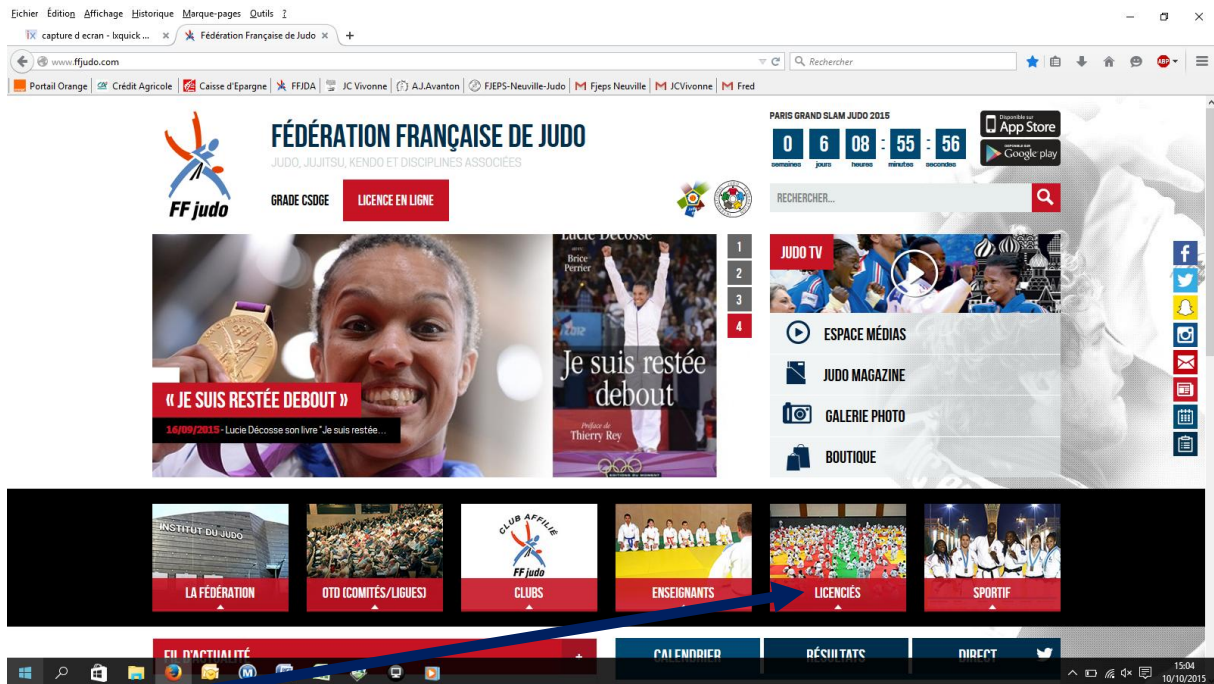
Fichier Édition Affichage Historique Marque-pages Outils ?

capture d ecran - lxquick ... × Fédération Française de Judo × +

www.ffjudo.com

Rechercher

Portail Orange | Crédit Agricole | Caisse d'Epargne | FFJDA | JC Vivonne | A.J.Avanton | FJEPS-Neuville-Judo | Fjeps Neuville | JCVivonne | Fred

FF judo

FÉDÉRATION FRANÇAISE DE JUDO

JUDO, JUJITSU, KENDO ET DISCIPLINES ASSOCIÉES

GRADE CSDGE LICENCE EN LIGNE

PARIS GRAND SLAM JUDO 2015

0 semaines 6 jours 08 heures : 55 minutes : 56 secondes

Disponible sur App Store

Disponible sur Google play

RECHERCHER...

Lucie Décosse
avec Brice Perrier

Je suis restée debout

Préface de Thierry Rey

1 2 3 4

« JE SUIS RESTÉE DEBOUT »

16/09/2015 - Lucie Décosse son livre "Je suis restée...

JUDO TV

ESPACE MÉDIAS

JUDO MAGAZINE

GALERIE PHOTO

BOUTIQUE

INSTITUT DU JUDO

LA FÉDÉRATION

OTD (COMITÉS/LIGUES)

CLUB AFFILIÉ FF judo

CLUBS

ENSEIGNANTS

LICENCIÉS

SPORTIF

FIL D'ACTUALITÉ

CALENDRIER

RÉSULTATS

DIRECT

15:04
10/10/2015